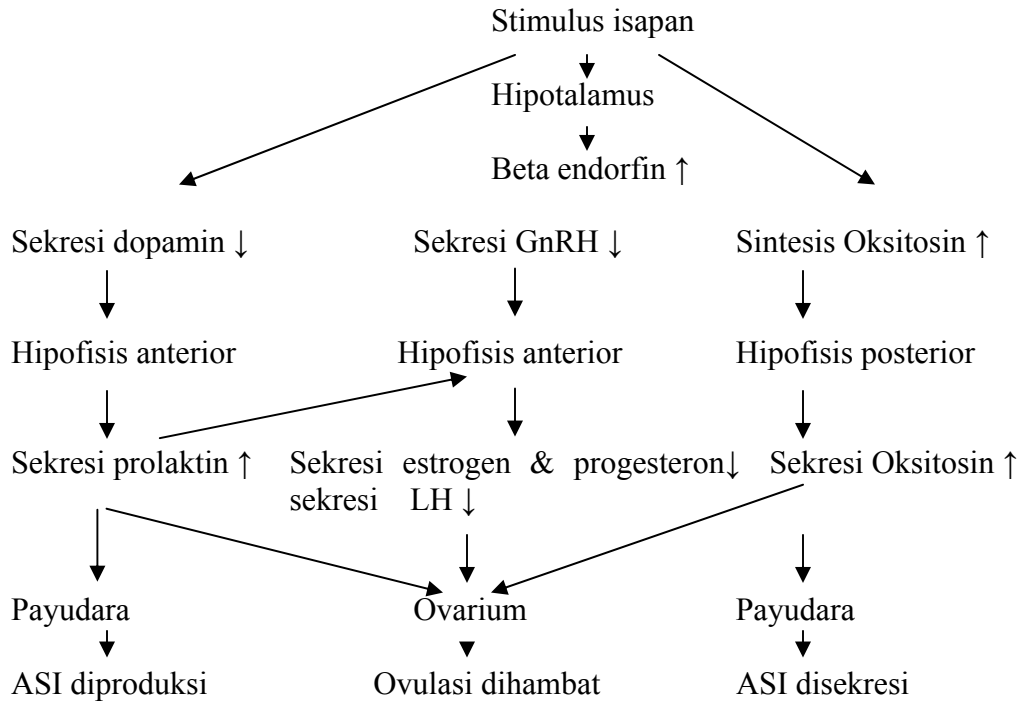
Stimulus isapan

Hipotalamus

Beta endorfin ↑

Sekresi dopamin ↓

Sekresi GnRH ↓

Sintesis Oksitosin ↑

Hipofisis anterior

Hipofisis anterior

Hipofisis posterior

Sekresi prolaktin ↑

Sekresi estrogen & progesteron↓ sekresi LH ↓

Sekresi Oksitosin ↑

Payudara

Ovarium

Payudara

ASI diproduksi

Ovulasi dihambat

ASI disekresi